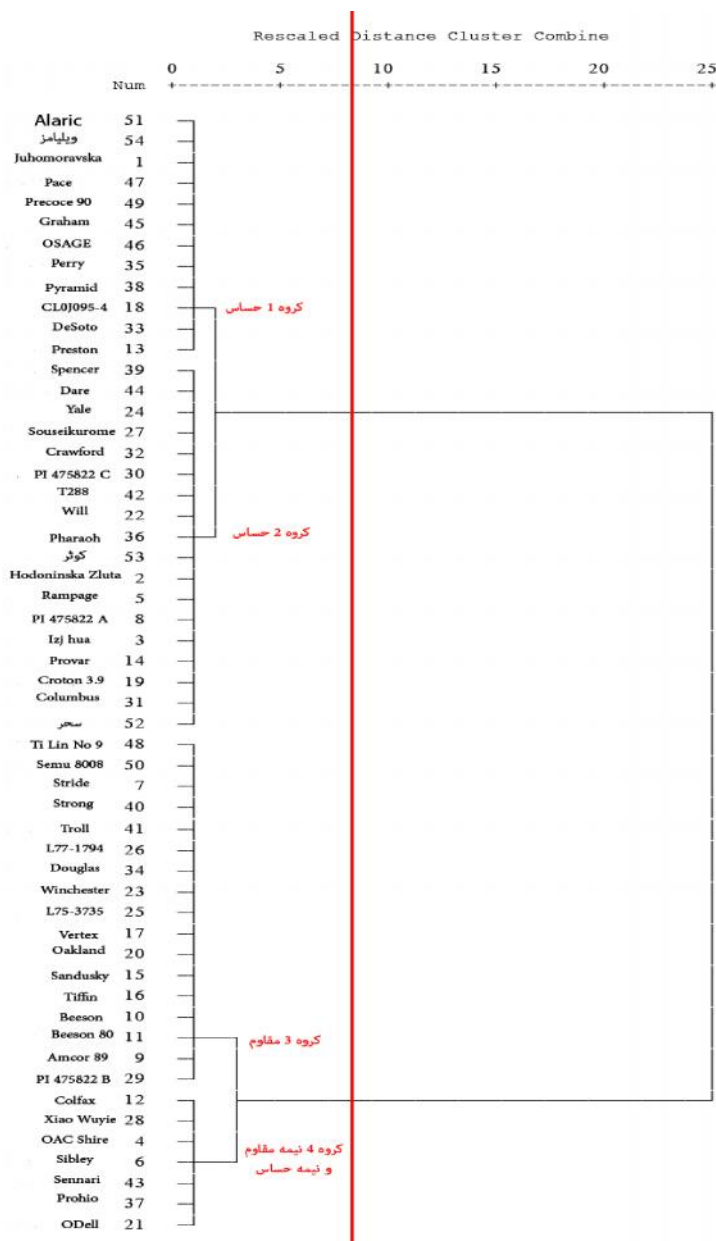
Rescaled Distance Cluster Combine

| | Num | 0 | 5 | 10 | 15 | 20 | 25 |
|---|---|---|---|---|---|---|---|

Alaric 51
ویلیامز 54
Juhomoravska 1
Pace 47
Precoce 90 49
Graham 45
OSAGE 46
Perry 35
Pyramid 38
CL0J095-4 18
DeSoto 33
Preston 13
Spencer 39
Dare 44
Yale 24
Souseikurome 27
Crawford 32
PI 475822 C 30
T288 42
Will 22
Pharaoh 36
کوثر 53
Hodoninska Zluta 2
Rampage 5
PI 475822 A 8
Izj hua 3
Provar 14
Croton 3.9 19
Columbus 31
سحر 52
Ti Lin No 9 48
Semu 8008 50
Stride 7
Strong 40
Troll 41
L77-1794 26
Douglas 34
Winchester 23
L75-3735 25
Vertex 17
Oakland 20
Sandusky 15
Tiffin 16
Beeson 10
Beeson 80 11
Amcor 89 9
PI 475822 B 29
Colfax 12
Xiao Wuyie 28
OAC Shire 4
Sibley 6
Sennari 43
Prohio 37
ODell 21

گروه 1 حساس
گروه 2 حساس
گروه 3 مقاوم
گروه 4 نیمه مقاوم و نیمه حساس